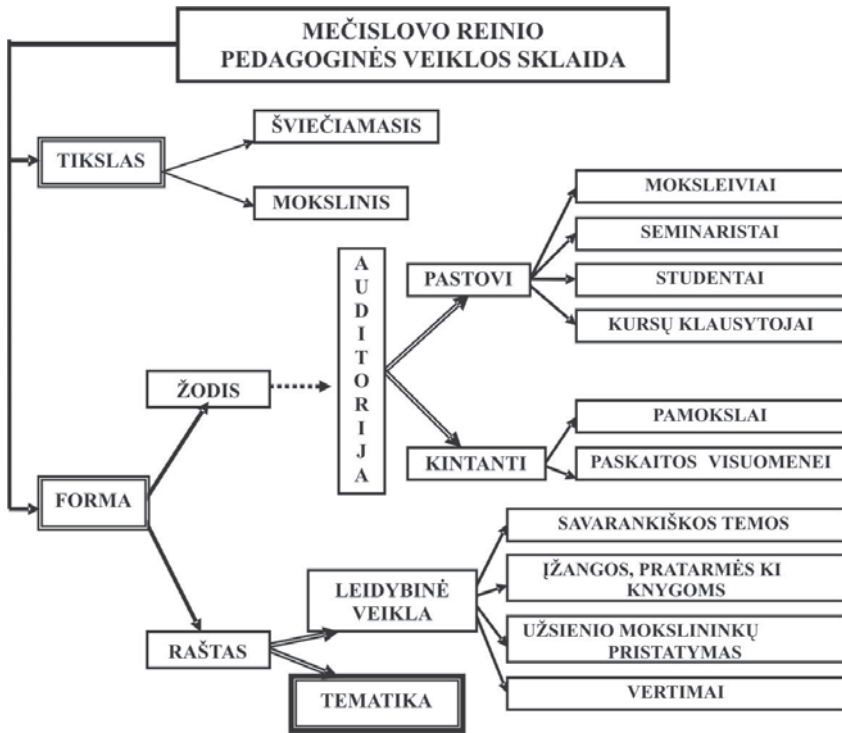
MEČISLOVO REINIO PEDAGOGINĖS VEIKLOS SKLAIDA

TIKSLAS

ŠVIEČIAMASIS

MOKSLINIS

AUDITORIJA

PASTOVI

MOKSLEIVIAI

SEMINARISTAI

STUDENTAI

KURSŲ KLAUSYTOJAI

ŽODIS

KINTANTI

PAMOKSLAI

PASKAITOS VISUOMENEI

FORMA

SAVARANKIŠKOS TEMOS

LEIDYBINĖ VEIKLA

ĮŽANGOS, PRATARMĖS KI KNYGOMS

UŽSIENIO MOKSLININKŲ PRISTATYMAS

RAŠTAS

VERTIMAI

TEMATIKA